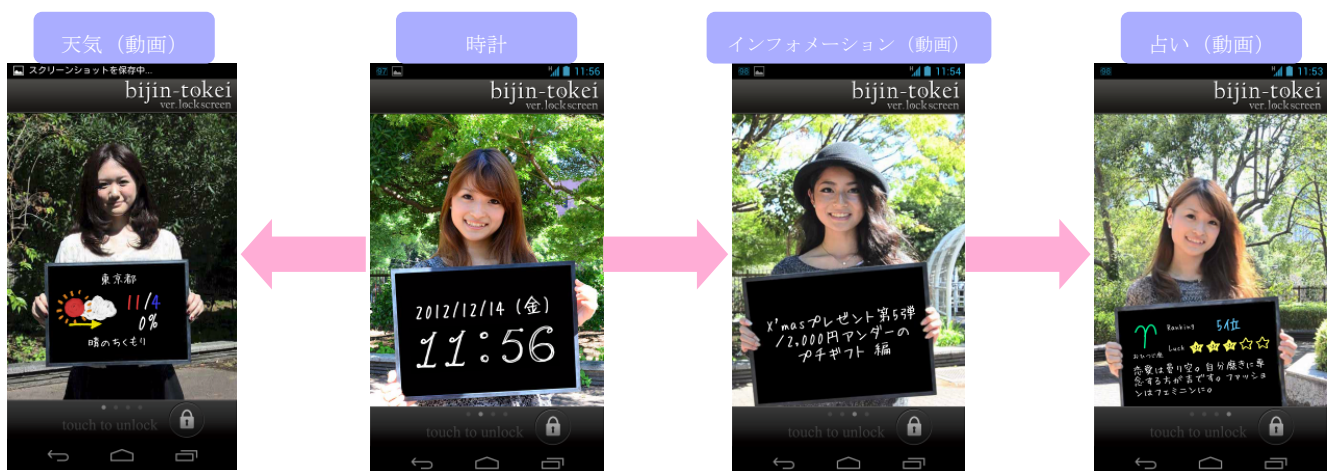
天気（動画）

スクリーンショットを保存中...

bijin-tokei
ver.lockscreen

東京都
11/4
0%
晴のちくもり

touch to unlock

時計

97 11:56

bijin-tokei
ver.lockscreen

2012/12/14（金）
11:56

touch to unlock

インフォメーション（動画）

98 11:54

bijin-tokei
ver.lockscreen

X'masプレゼント第5弾
/2,000円アンダーの
プチギフト 編

touch to unlock

占い（動画）

98 11:53

bijin-tokei
ver.lockscreen

Ranking 5位
Luck
恋愛は曇り空。自分磨きに専念するちが吉です。ファッションはフェミニンに。

touch to unlock